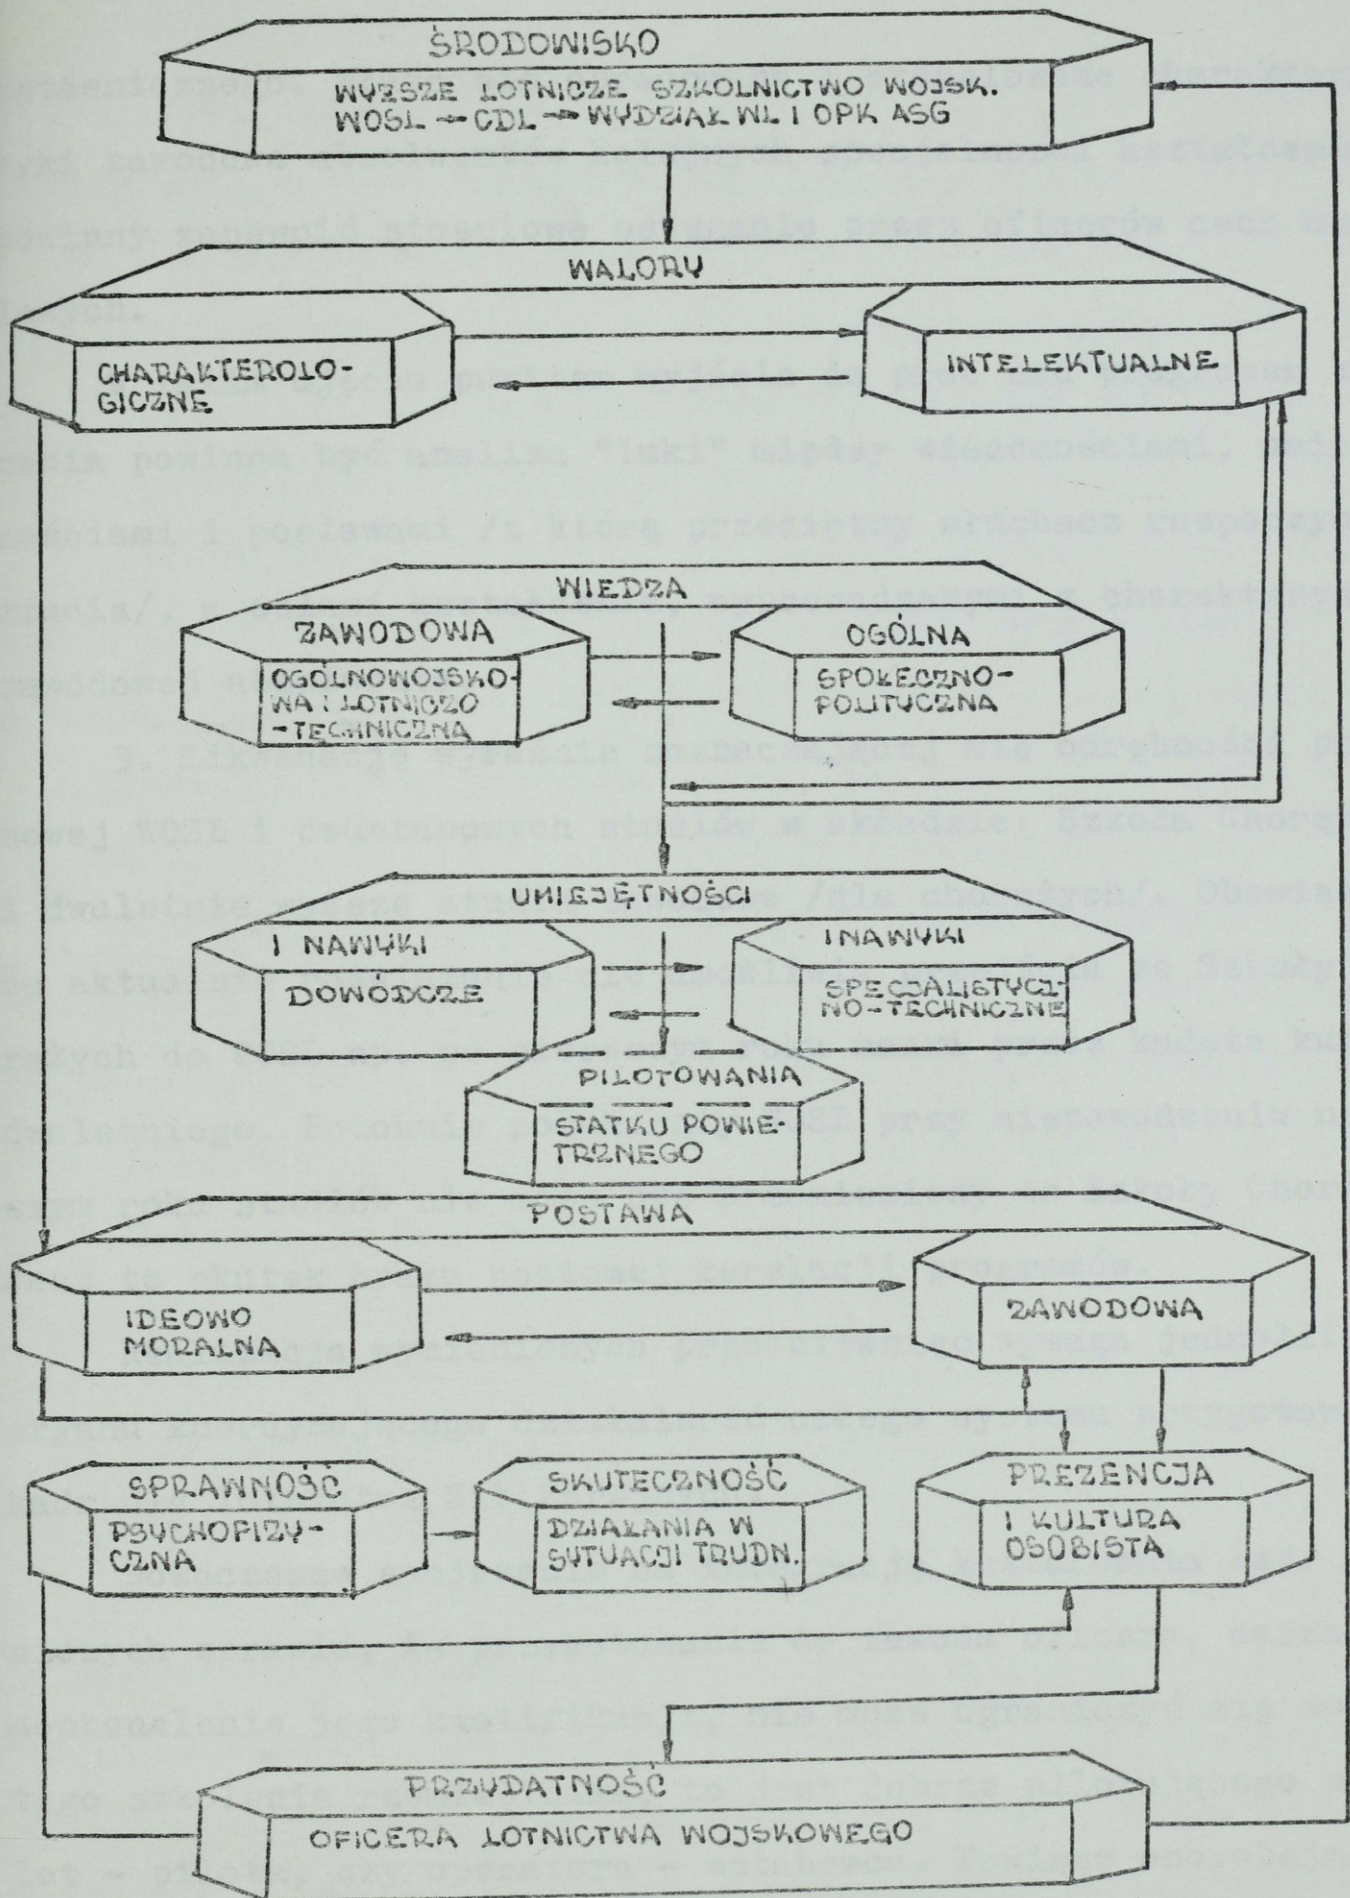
ŚRODOWISKO
WYŻSZE LOTNICZE SZKOLNICTWO WOJSK.
WOSL → CDL → WYDZIAŁ WL I OPK ASG

WALORY

CHARAKTEROLOGICZNE

INTELEKTUALNE

WIEDZA

ZAWODOWA
OGÓLNOWOJSKOWA I LOTNICZO-TECHNICZNA

OGÓLNA
SPOŁECZNO-POLITYCZNA

UMIEJĘTNOŚCI

I NAWYKI
DOWÓDCZE

I NAWYKI
SPECJALISTYCZNO-TECHNICZNE

PILOTOWANIA
STATKU POWIETRZNEGO

POSTAWA

IDEOWO MORALNA

ZAWODOWA

SPRAWNOŚĆ
PSYCHOFIZYCZNA

SKUTECZNOŚĆ
DZIAŁANIA W SYTUACJI TRUDN.

PREZENCJA
I KULTURA OSOBISTA

PRZYDATNOŚĆ
OFICERA LOTNICTWA WOJSKOWEGO